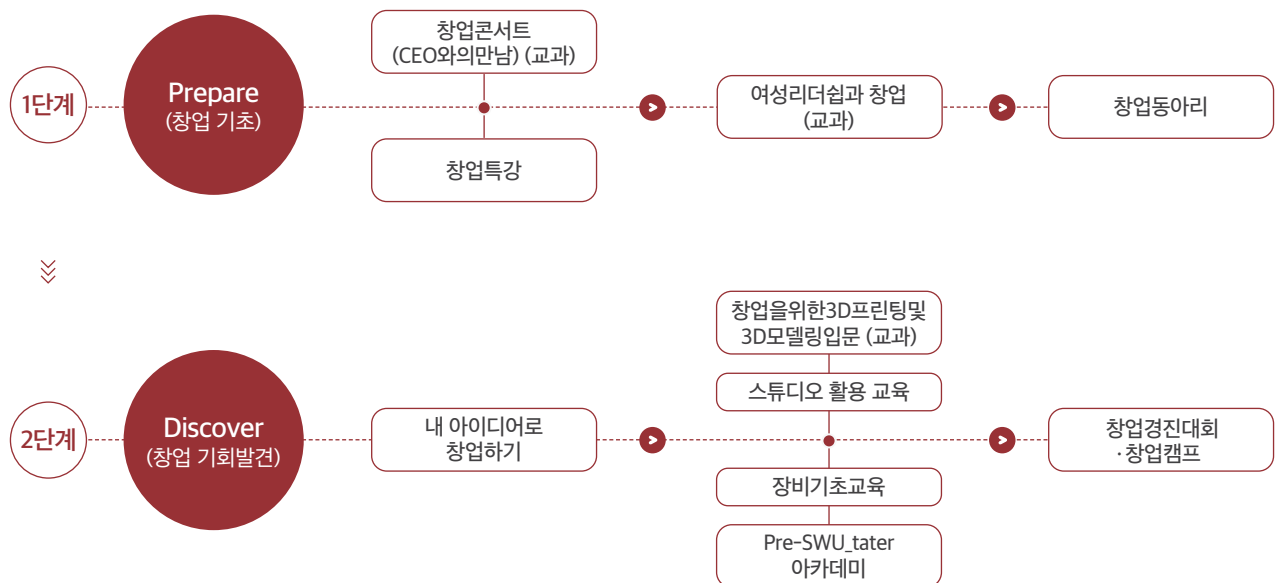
1단계

Prepare
(창업 기초)

창업콘서트
(CEO와의만남) (교과)

창업특강

여성리더쉽과 창업
(교과)

창업동아리

2단계

Discover
(창업 기회발견)

내 아이디어로
창업하기

창업을위한3D프린팅및
3D모델링입문 (교과)

스튜디오 활용 교육

장비기초교육

Pre-SWU_tater
아카데미

창업경진대회
·창업캠프